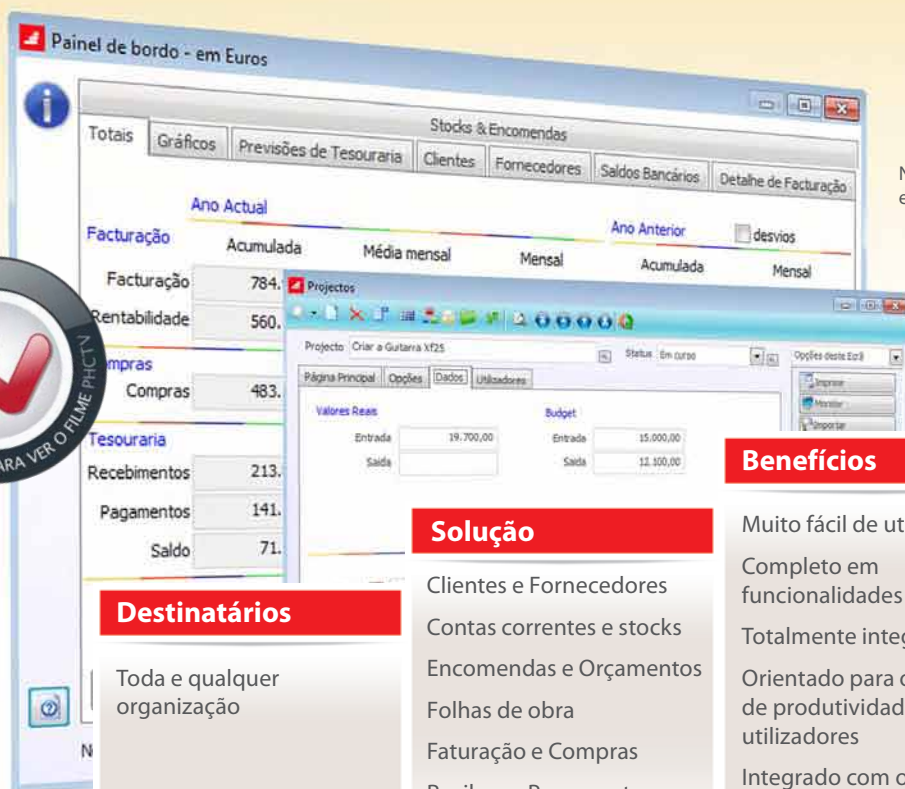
Painel de bordo - em Euros

Stocks & Encomendas

Totais | Gráficos | Previsões de Tesouraria | Clientes | Fornecedores | Saldos Bancários | Detalhe de Facturação

Ano Actual

Ano Anterior

desvios

Facturação

Acumulada

Média mensal

Mensal

Acumulada

Mensal

Facturação 784.

Rentabilidade 560.

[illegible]mpras

Compras 483.

Tesouraria

Recebimentos 213.

Pagamentos 141.

Saldo 71.

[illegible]ARA VER O FILME PHCTV

Projectos

Projecto Criar a Guitarra Xf25

Status Em curso

Opções deste Ecrã

Página Principal | Opções | Dados | Utilizadores

Valores Reais

Entrada 19.700,00

Saída

Budget

Entrada 15.000,00

Saída 12.100,00

Imprimir

Monitor

Importar

N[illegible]
e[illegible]

Benefícios

Muito fácil de ut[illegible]

Completo em funcionalidades

Totalmente integ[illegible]

Orientado para o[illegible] de produtividad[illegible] utilizadores

Integrado com o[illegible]

Solução

Clientes e Fornecedores

Contas correntes e stocks

Encomendas e Orçamentos

Folhas de obra

Faturação e Compras

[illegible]

Destinatários

Toda e qualquer organização

N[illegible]